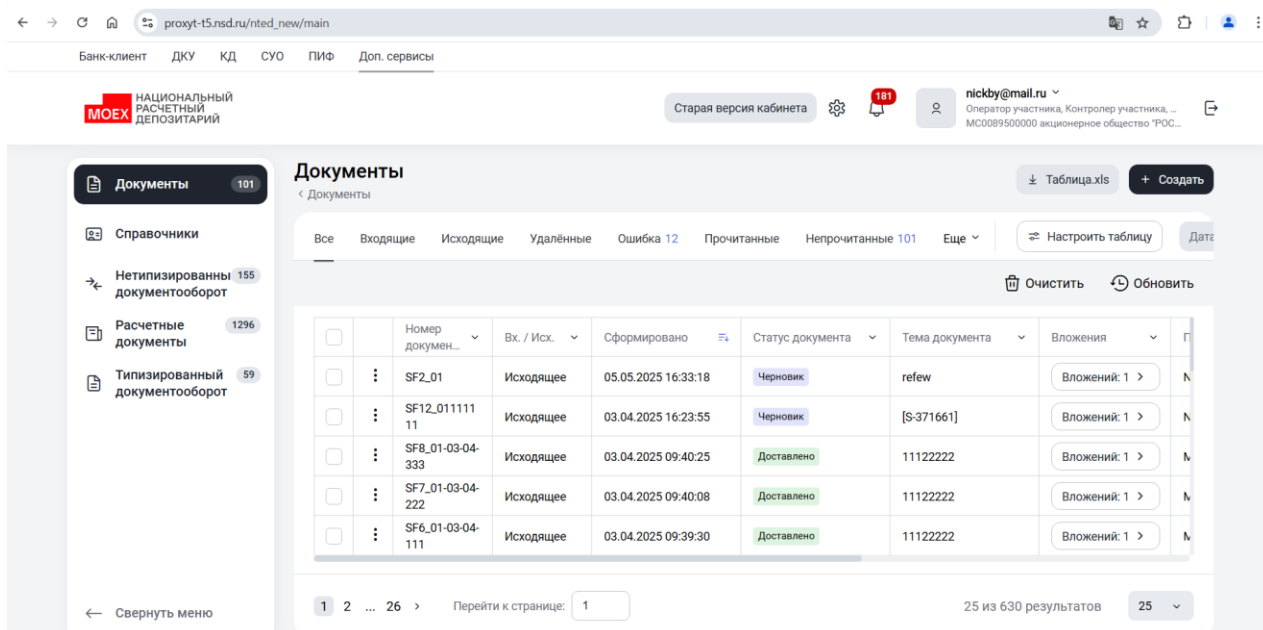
proxyt-t5.nsd.ru/nted_new/main

Банк-клиент ДКУ КД СУО ПИФ Доп. сервисы

MOEX НАЦИОНАЛЬНЫЙ РАСЧЕТНЫЙ ДЕПОЗИТАРИЙ

Старая версия кабинета 181 nickby@mail.ru Оператор участника, Контролер участника, ... MC0089500000 акционерное общество "РОС...

Документы 101
Справочники
Нетипизированный документооборот 155
Расчетные документы 1296
Типизированный документооборот 59

Документы
‹ Документы

Таблица.xls + Создать

Все Входящие Исходящие Удалённые Ошибка 12 Прочитанные Непрочитанные 101 Еще Настроить таблицу Дата

Очистить Обновить

| | | Номер докумен... | Вх. / Исх. | Сформировано | Статус документа | Тема документа | Вложения | П |
|---|---|---|---|---|---|---|---|---|
| | ⋮ | SF2_01 | Исходящее | 05.05.2025 16:33:18 | Черновик | refew | Вложений: 1 › | N |
| | ⋮ | SF12_01111111 | Исходящее | 03.04.2025 16:23:55 | Черновик | [S-371661] | Вложений: 1 › | N |
| | ⋮ | SF8_01-03-04-333 | Исходящее | 03.04.2025 09:40:25 | Доставлено | 11122222 | Вложений: 1 › | M |
| | ⋮ | SF7_01-03-04-222 | Исходящее | 03.04.2025 09:40:08 | Доставлено | 11122222 | Вложений: 1 › | M |
| | ⋮ | SF6_01-03-04-111 | Исходящее | 03.04.2025 09:39:30 | Доставлено | 11122222 | Вложений: 1 › | M |

← Свернуть меню

1 2 ... 26 › Перейти к странице: 1

25 из 630 результатов 25